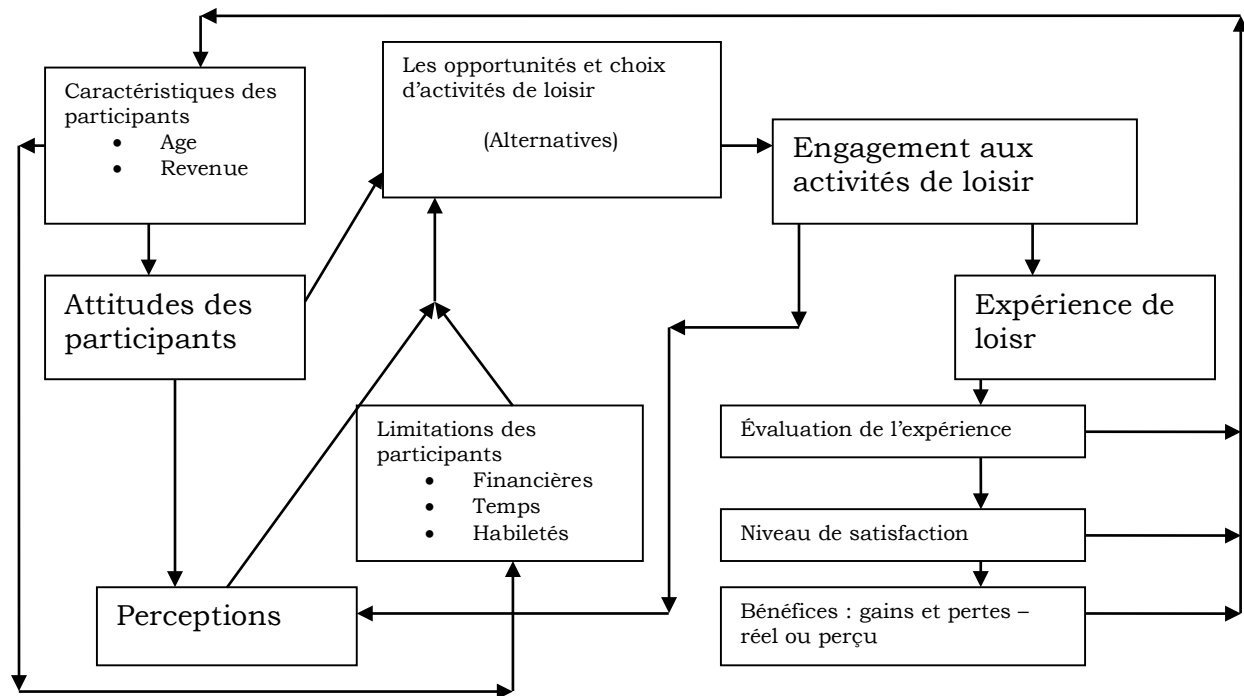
Caractéristiques des participants
- Age
- Revenue

Les opportunités et choix d'activités de loisir

(Alternatives)

Engagement aux activités de loisir

Attitudes des participants

Expérience de loisr

Limitations des participants
- Financières
- Temps
- Habiletés

Évaluation de l'expérience

Niveau de satisfaction

Perceptions

Bénéfices : gains et pertes – réel ou perçu